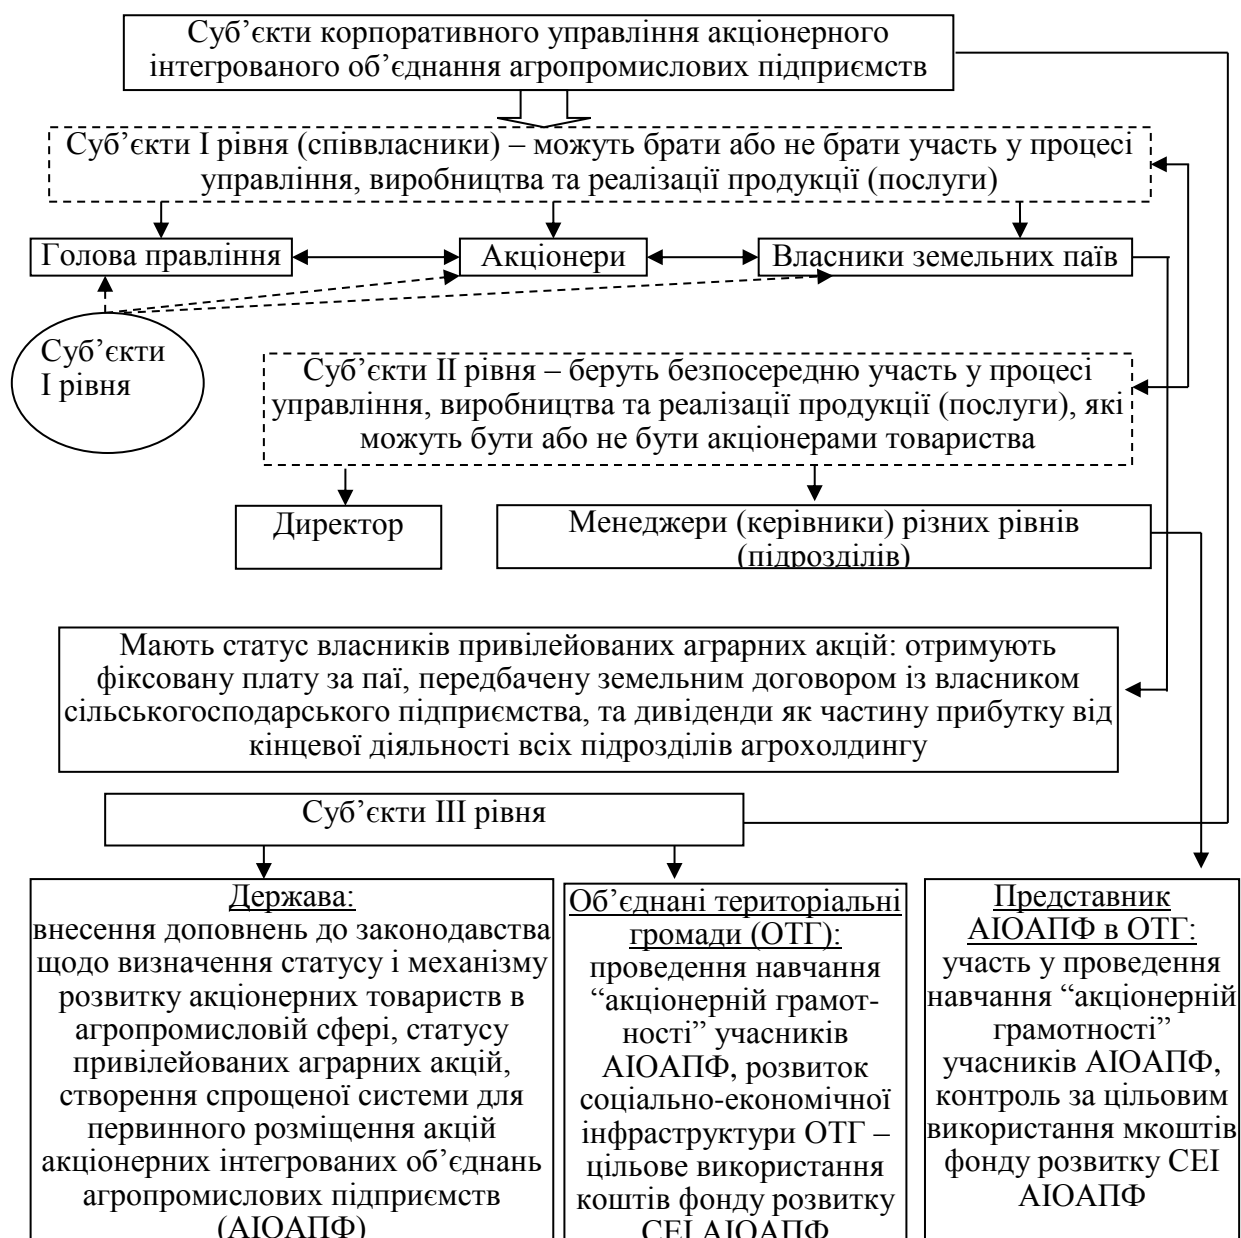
Суб'єкти корпоративного управління акціонерного інтегрованого об'єднання агропромислових підприємств

Суб'єкти I рівня (співвласники) – можуть брати або не брати участь у процесі управління, виробництва та реалізації продукції (послуги)

Голова правління

Акціонери

Власники земельних паїв

Суб'єкти I рівня

Суб'єкти II рівня – беруть безпосередню участь у процесі управління, виробництва та реалізації продукції (послуги), які можуть бути або не бути акціонерами товариства

Директор

Менеджери (керівники) різних рівнів (підрозділів)

Мають статус власників привілейованих аграрних акцій: отримують фіксовану плату за паї, передбачену земельним договором із власником сільськогосподарського підприємства, та дивіденди як частину прибутку від кінцевої діяльності всіх підрозділів агрохолдингу

Суб'єкти III рівня

Держава:
внесення доповнень до законодавства щодо визначення статусу і механізму розвитку акціонерних товариств в агропромисловій сфері, статусу привілейованих аграрних акцій, створення спрощеної системи для первинного розміщення акцій акціонерних інтегрованих об'єднань агропромислових підприємств (АІОАПФ)

Об'єднані територіальні громади (ОТГ):
проведення навчання "акціонерній грамотності" учасників АІОАПФ, розвиток соціально-економічної інфраструктури ОТГ – цільове використання коштів фонду розвитку СЕІ АІОАПФ

Представник АІОАПФ в ОТГ:
участь у проведення навчання "акціонерній грамотності" учасників АІОАПФ, контроль за цільовим використання мкоштів фонду розвитку СЕІ АІОАПФ